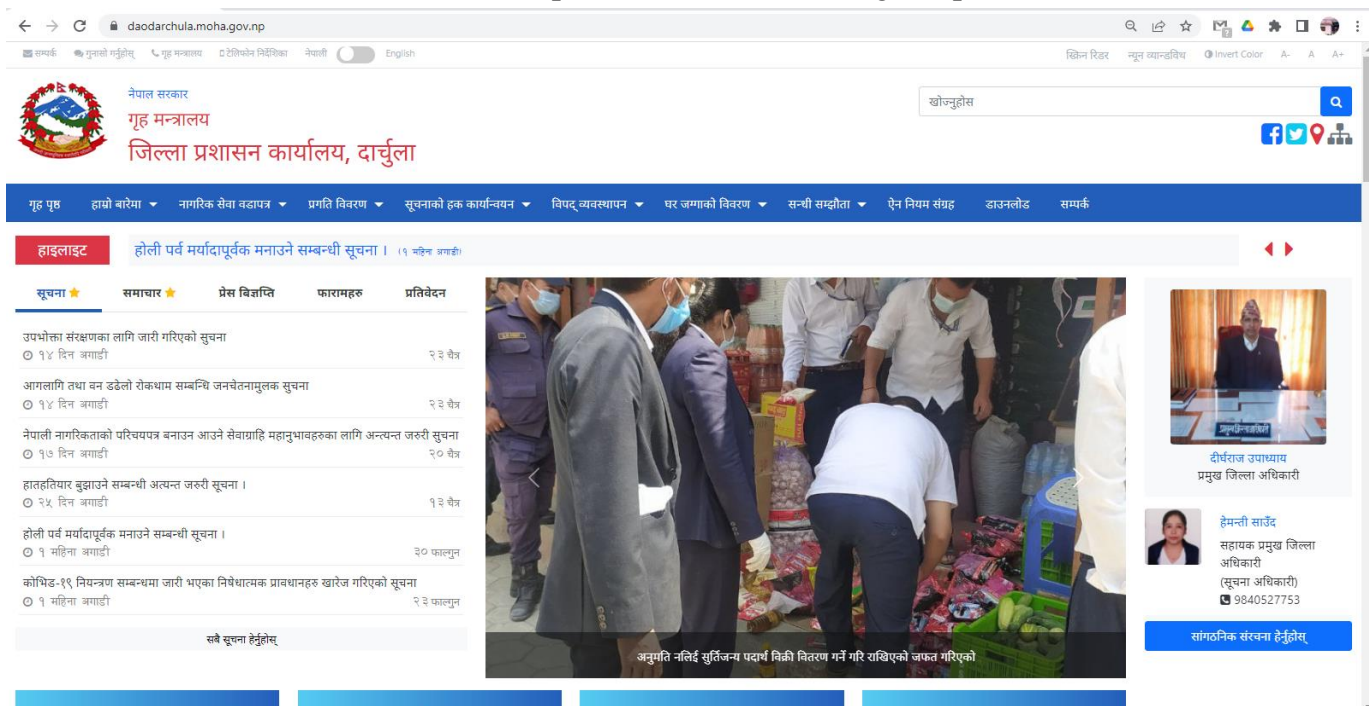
daodarchula.moha.gov.np

सम्पर्क गुनासो गर्नुहोस् गृह मन्त्रालय टेलिफोन निर्देशिका नेपाली English

स्क्रिन रिडर न्यून ब्यान्डविथ Invert Color A- A A+

नेपाल सरकार
गृह मन्त्रालय
जिल्ला प्रशासन कार्यालय, दार्चुला

खोज्नुहोस्

गृह पृष्ठ हाम्रो बारेमा नागरिक सेवा वडापत्र प्रगति विवरण सूचनाको हक कार्यान्वयन विपद् व्यवस्थापन घर जग्गाको विवरण सन्धी सम्झौता ऐन नियम संग्रह डाउनलोड सम्पर्क

हाइलाइट होली पर्व मर्यादापूर्वक मनाउने सम्बन्धी सूचना । (१ महिना अगाडी)

सूचना समाचार प्रेस विज्ञप्ति फारामहरु प्रतिवेदन

उपभोक्ता संरक्षणका लागि जारी गरिएको सुचना
१४ दिन अगाडी २३ चैत्र

आगलागि तथा वन डढेलो रोकथाम सम्बन्धि जनचेतनामुलक सुचना
१४ दिन अगाडी २३ चैत्र

नेपाली नागरिकताको परिचयपत्र बनाउन आउने सेवाग्राहि महानुभावहरुका लागि अन्यन्त जरुरी सुचना
१७ दिन अगाडी २० चैत्र

हातहतियार बुझाउने सम्बन्धी अत्यन्त जरुरी सूचना ।
२५ दिन अगाडी १३ चैत्र

होली पर्व मर्यादापूर्वक मनाउने सम्बन्धी सूचना ।
१ महिना अगाडी ३० फाल्गुन

कोभिड-१९ नियन्त्रण सम्बन्धमा जारी भएका निषेधात्मक प्रावधानहरु खारेज गरिएको सूचना
१ महिना अगाडी २३ फाल्गुन

सबै सूचना हेर्नुहोस्

अनुमति नलिई सुर्तिजन्य पदार्थ बिक्री वितरण गर्ने गरि राखिएको जफत गरिएको

प्रमुख जिल्ला अधिकारी
दीर्घराज उपाध्याय
प्रमुख जिल्ला अधिकारी

हेमन्ती साउँद
सहायक प्रमुख जिल्ला अधिकारी
(सूचना अधिकारी)
9840527753

सांगठनिक संरचना हेर्नुहोस्